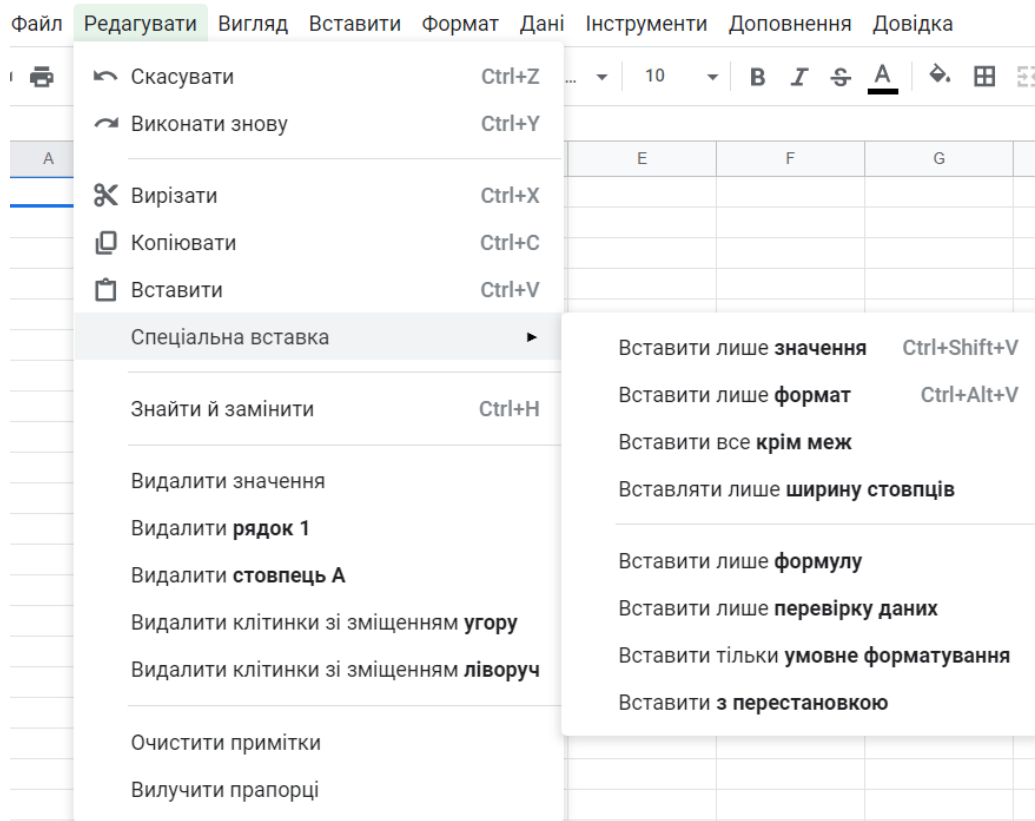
Файл Редагувати Вигляд Вставити Формат Дані Інструменти Доповнення Довідка

10 B I S A

A E F G

Скасувати Ctrl+Z
Виконати знову Ctrl+Y

Вирізати Ctrl+X
Копіювати Ctrl+C
Вставити Ctrl+V
Спеціальна вставка

Знайти й замінити Ctrl+H

Видалити значення
Видалити рядок 1
Видалити стовпець A
Видалити клітинки зі зміщенням угору
Видалити клітинки зі зміщенням ліворуч

Очистити примітки
Вилучити прапорці

Вставити лише значення Ctrl+Shift+V
Вставити лише формат Ctrl+Alt+V
Вставити все крім меж
Вставляти лише ширину стовпців

Вставити лише формулу
Вставити лише перевірку даних
Вставити тільки умовне форматування
Вставити з перестановкою